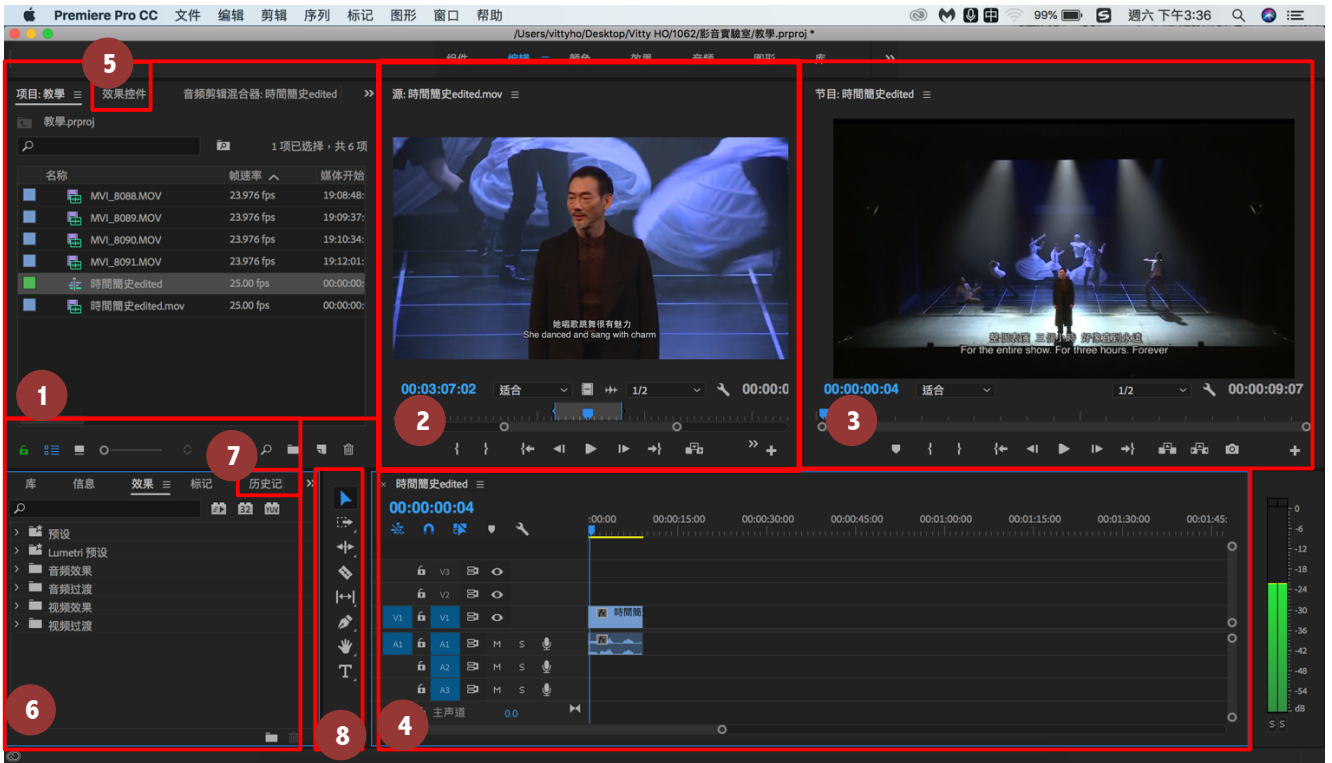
Premiere Pro CC 文件 编辑 剪辑 序列 标记 图形 窗口 帮助
99% 週六 下午3:36
/Users/vittyho/Desktop/Vitty HO/1062/影音實驗室/教學.prproj *

5
项目: 教學 ≡ 效果控件 音频剪辑混合器: 時間簡史edited »
教學.prproj
1 项已选择，共 6 项

| 名称 | 帧速率 | 媒体开始 |
|---|---|---|
| MVI_8088.MOV | 23.976 fps | 19:08:48: |
| MVI_8089.MOV | 23.976 fps | 19:09:37: |
| MVI_8090.MOV | 23.976 fps | 19:10:34: |
| MVI_8091.MOV | 23.976 fps | 19:12:01: |
| 時間簡史edited | 25.00 fps | 00:00:00: |
| 時間簡史edited.mov | 25.00 fps | 00:00:00: |

1

源: 時間簡史edited.mov ≡
她唱歌跳舞很有魅力
She danced and sang with charm
00:03:07:02 适合 1/2 00:00:0
2

节目: 時間簡史edited ≡
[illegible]
For the entire show. For three hours. Forever
00:00:00:04 适合 1/2 00:00:09:07
3

7
库 信息 效果 ≡ 标记 历史记
预设
Lumetri 预设
音频效果
音频过渡
视频效果
视频过渡
6

8

時間簡史edited ≡
00:00:00:04
:00:00 00:00:15:00 00:00:30:00 00:00:45:00 00:01:00:00 00:01:15:00 00:01:30:00 00:01:45:
V3
V2
V1 V1 時間簡
A1 A1 M S
A2 M S
A3 M S
主声道 0.0
4

0 -6 -12 -18 -24 -30 -36 -42 -48 -54 dB
S S